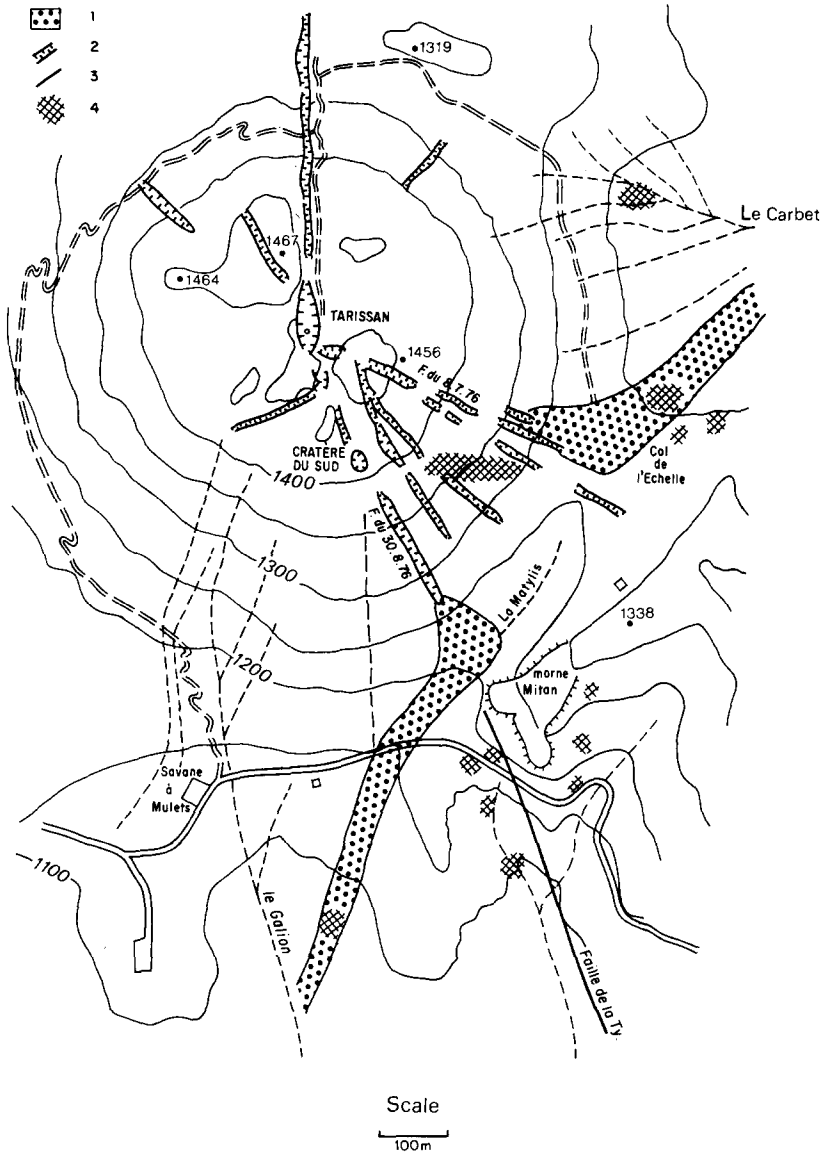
1
2
3
4

1319

Le Carbet

1467

1464

TARISSAN

1456

F. du 8.7.76

CRATÈRE DU SUD

Col de l'Echelle

1400

F. du 30.8.76

La Matylis

1300

1338

1200

morne Mitan

Savane à Mulets

1100

le Galion

Faille de la Ty

Scale

100m